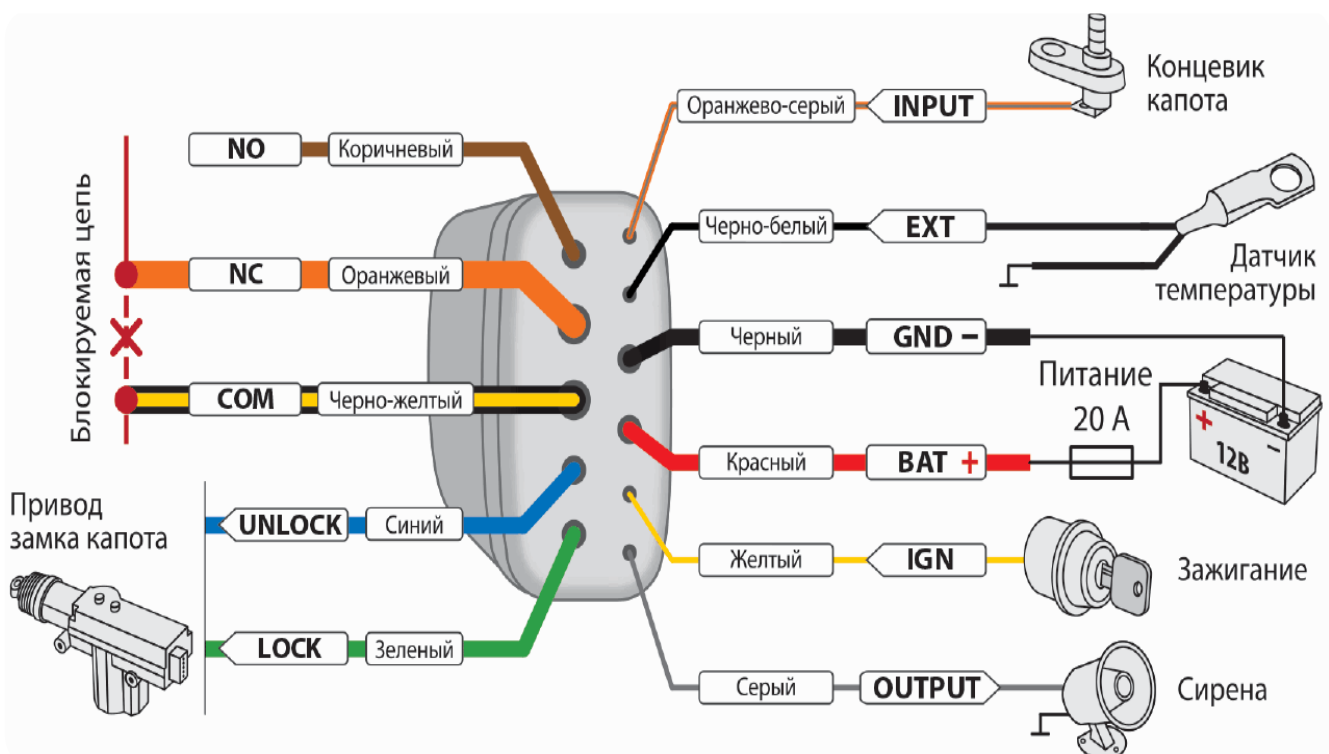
Блокируемая цепь

NO Коричневый

NC Оранжевый

COM Черно-желтый

Привод замка капота

UNLOCK Синий

LOCK Зеленый

Оранжево-серый INPUT

Концевик капота

Черно-белый EXT

Датчик температуры

Черный GND −

Питание

20 А

+ 12В −

Красный BAT +

Желтый IGN

Зажигание

Серый OUTPUT

Сирена